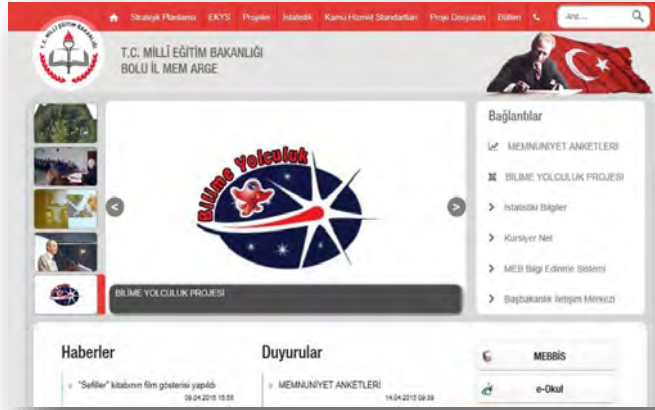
Stratejik Planlama EKYS Projeler İstatistik Kamu Hizmet Standartları Proje Dosyaları Bülten Ara...

T.C. MİLLÎ EĞİTİM BAKANLIĞI

T.C. MİLLÎ EĞİTİM BAKANLIĞI
BOLU İL MEM ARGE

Bilime Yolculuk

BİLİME YOLCULUK PROJESİ

Bağlantılar

MEMNUNİYET ANKETLERİ

BİLİME YOLCULUK PROJESİ

İstatistiki Bilgiler

Kursiyer Net

MEB Bilgi Edinme Sistemi

Başbakanlık İletişim Merkezi

Haberler

"Sefiller" kitabının film gösterisi yapıldı 09.04.2015 15:55

Duyurular

MEMNUNİYET ANKETLERİ 14.04.2015 09:39

MEBBİS

e-Okul